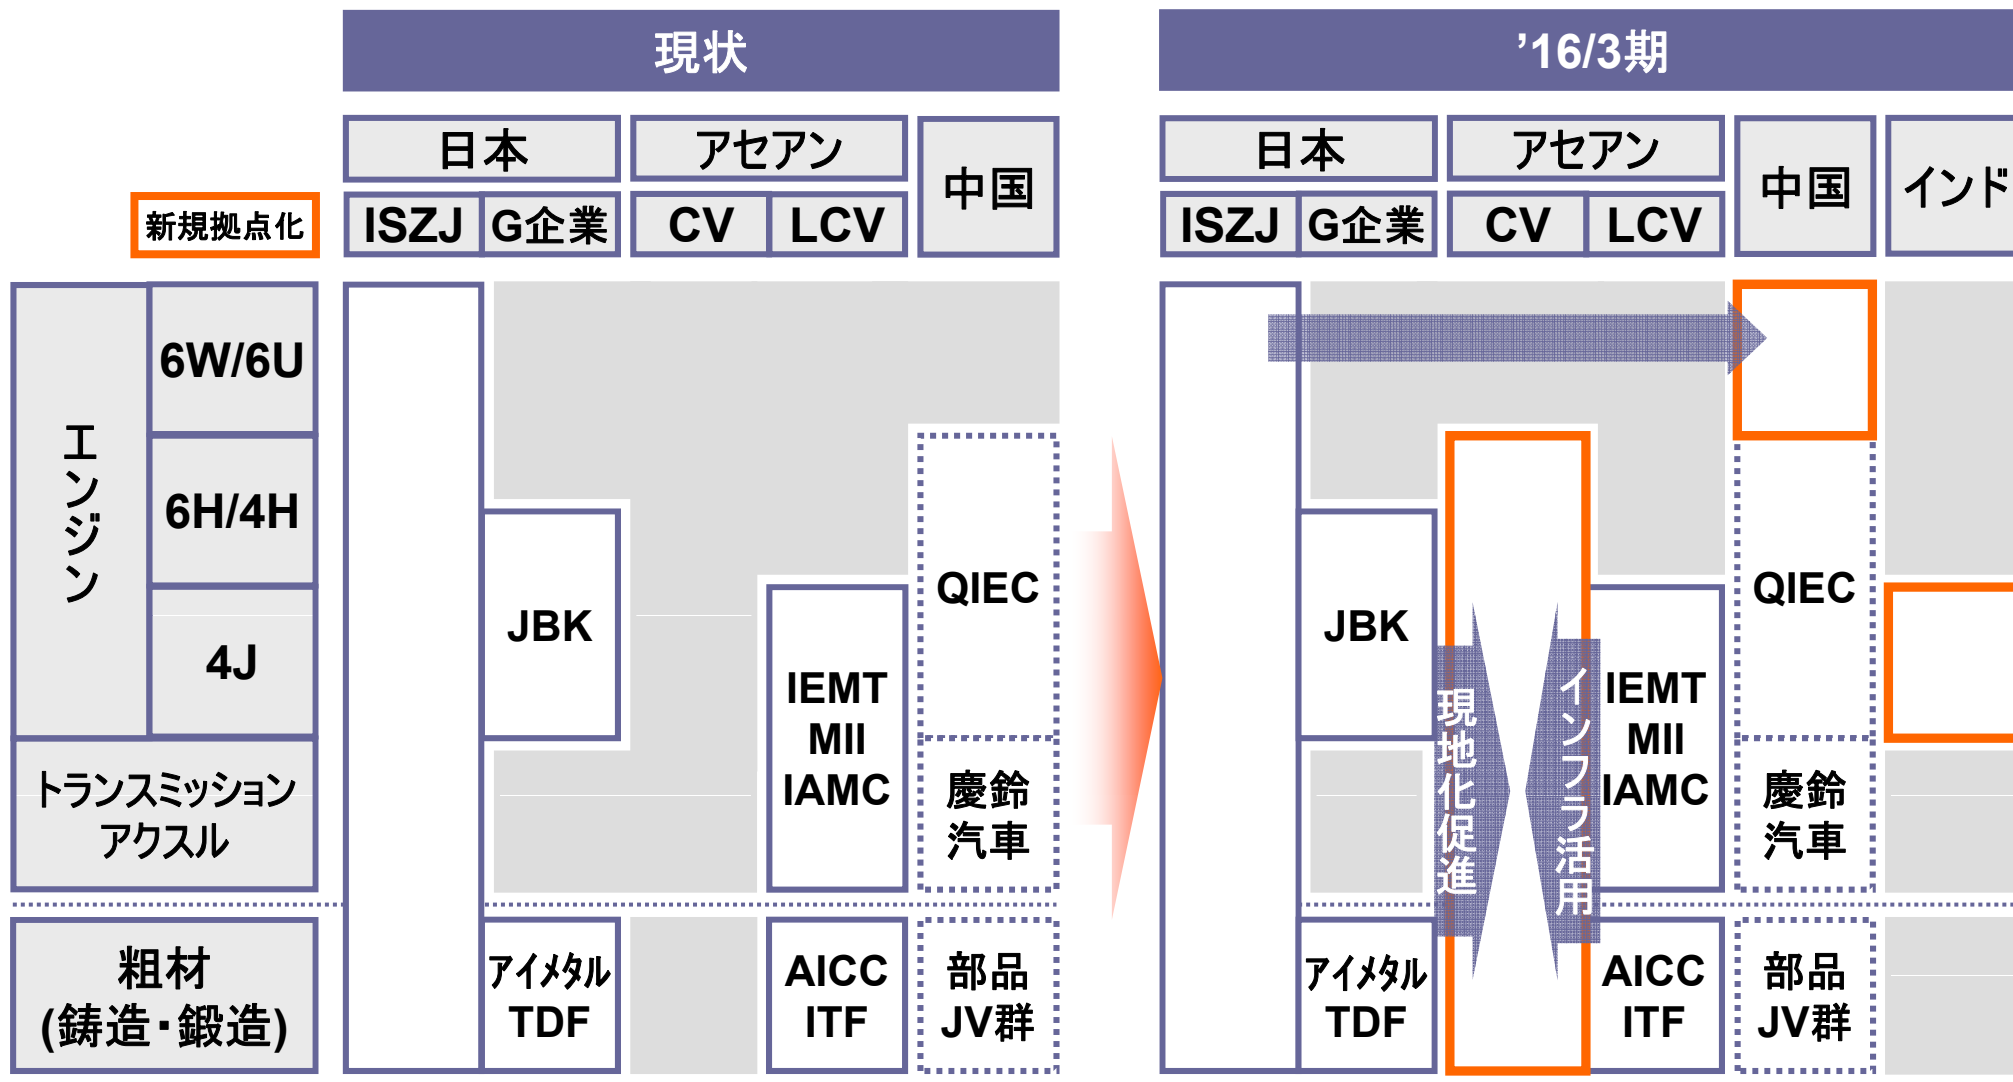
現状

'16/3期

新規拠点化

日本
ISZJ
G企業
アセアン
CV
LCV
中国

日本
ISZJ
G企業
アセアン
CV
LCV
中国
インド

エンジン
6W/6U
6H/4H
4J
トランスミッション
アクスル
粗材
(鋳造・鍛造)

JBK
IEMT
MII
IAMC
QIEC
慶鈴
汽車
アイメタル
TDF
AICC
ITF
部品
JV群

JBK
現地化促進
インフラ活用
IEMT
MII
IAMC
QIEC
慶鈴
汽車
アイメタル
TDF
AICC
ITF
部品
JV群